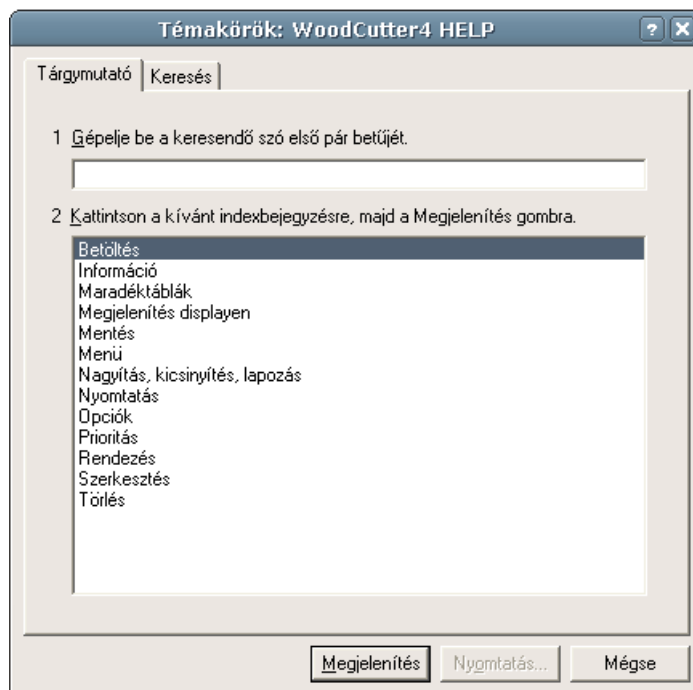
Témakörök: WoodCutter4 HELP

?

X

Tárgymutató

Keresés

1 Gépelje be a keresendő szó első pár betűjét.

2 Kattintson a kívánt indexbejegyzésre, majd a Megjelenítés gombra.

Betöltés
Információ
Maradéktáblák
Megjelenítés displayen
Mentés
Menü
Nagyítás, kicsinyítés, lapozás
Nyomtatás
Opciók
Prioritás
Rendezés
Szerkesztés
Törlés

Megjelenítés

Nyomtatás...

Mégse